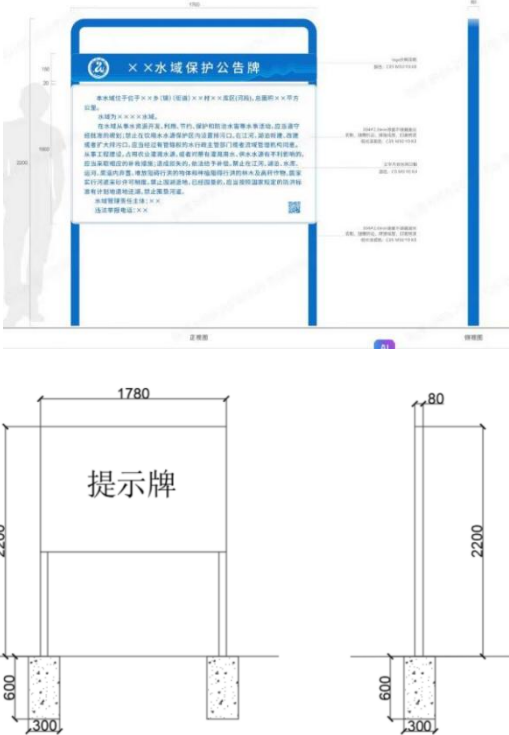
1780

××水域保护公告牌

本水域位于××乡(镇)(街道)××村××流区(河段),总面积××平方公里。

水域为××××水域。

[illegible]

水域管理责任主体:××

违法举报电话:××

正视图

侧视图

1780

提示牌

2200

600

300

80

2200

600

300